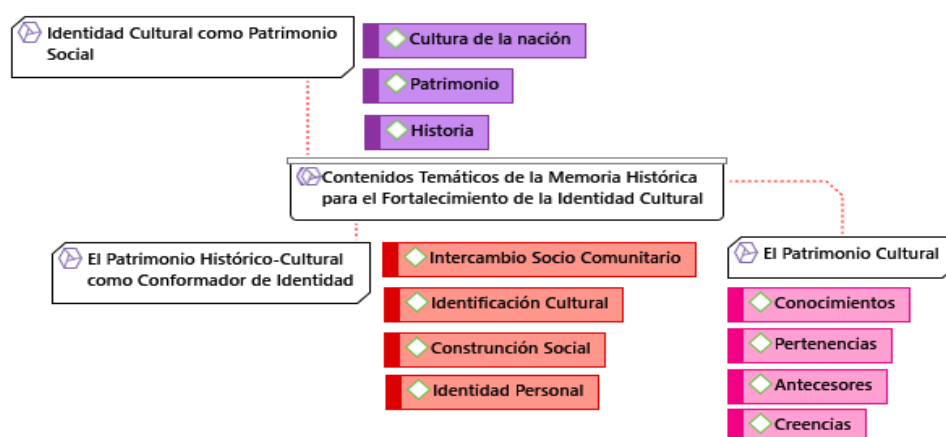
Identidad Cultural como Patrimonio Social

Cultura de la nación

Patrimonio

Historia

Contenidos Temáticos de la Memoria Histórica para el Fortalecimiento de la Identidad Cultural

El Patrimonio Histórico-Cultural como Conformador de Identidad

Intercambio Socio Comunitario

Identificación Cultural

Construnción Social

Identidad Personal

El Patrimonio Cultural

Conocimientos

Pertenencias

Antecesores

Creencias